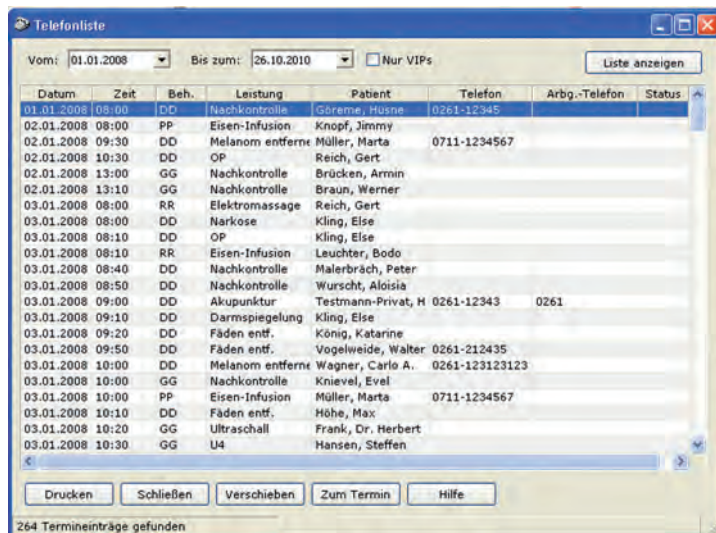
Telefonliste

Vom: 01.01.2008 Bis zum: 26.10.2010 Nur VIPs Liste anzeigen

| Datum | Zeit | Beh. | Leistung | Patient | Telefon | Arbg.-Telefon | Status |
|---|---|---|---|---|---|---|---|
| 01.01.2008 | 08:00 | DD | Nachkontrolle | Göreme, Hüsne | 0261-12345 | | |
| 02.01.2008 | 08:00 | PP | Eisen-Infusion | Knopf, Jimmy | | | |
| 02.01.2008 | 09:30 | DD | Melanom entferne | Müller, Marta | 0711-1234567 | | |
| 02.01.2008 | 10:30 | DD | OP | Reich, Gert | | | |
| 02.01.2008 | 13:00 | GG | Nachkontrolle | Brücken, Armin | | | |
| 02.01.2008 | 13:10 | GG | Nachkontrolle | Braun, Werner | | | |
| 03.01.2008 | 08:00 | RR | Elektromassage | Reich, Gert | | | |
| 03.01.2008 | 08:00 | DD | Narkose | Kling, Else | | | |
| 03.01.2008 | 08:10 | DD | OP | Kling, Else | | | |
| 03.01.2008 | 08:10 | RR | Eisen-Infusion | Leuchter, Bodo | | | |
| 03.01.2008 | 08:40 | DD | Nachkontrolle | Malerbräch, Peter | | | |
| 03.01.2008 | 08:50 | DD | Nachkontrolle | Wurscht, Aloisia | | | |
| 03.01.2008 | 09:00 | DD | Akupunktur | Testmann-Privat, H | 0261-12343 | 0261 | |
| 03.01.2008 | 09:10 | DD | Darmspiegelung | Kling, Else | | | |
| 03.01.2008 | 09:20 | DD | Fäden entf. | König, Katarine | | | |
| 03.01.2008 | 09:50 | DD | Fäden entf. | Vogelweide, Walter | 0261-212435 | | |
| 03.01.2008 | 10:00 | DD | Melanom entferne | Wagner, Carlo A. | 0261-123123123 | | |
| 03.01.2008 | 10:00 | GG | Nachkontrolle | Knievel, Evel | | | |
| 03.01.2008 | 10:00 | PP | Eisen-Infusion | Müller, Marta | 0711-1234567 | | |
| 03.01.2008 | 10:10 | DD | Fäden entf. | Höhe, Max | | | |
| 03.01.2008 | 10:20 | GG | Ultraschall | Frank, Dr. Herbert | | | |
| 03.01.2008 | 10:30 | GG | U4 | Hansen, Steffen | | | |

Drucken Schließen Verschieben Zum Termin Hilfe

264 Termineinträge gefunden